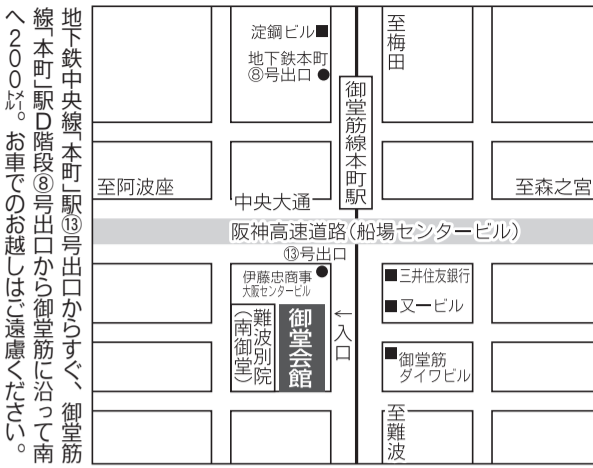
地下鉄中央線「本町」駅⑬号出口からすぐ、御堂筋線「本町」駅D階段⑧号出口から御堂筋に沿って南へ200㍍。お車でのお越しはご遠慮ください。

淀鋼ビル

地下鉄本町⑧号出口

至梅田

御堂筋線本町駅

至阿波座

中央大通

至森之宮

阪神高速道路（船場センタービル）

⑬号出口

伊藤忠商事大阪センタービル

三井住友銀行

又一ビル

難波別院（南御堂）

御堂会館

入口

御堂筋ダイワビル

至難波